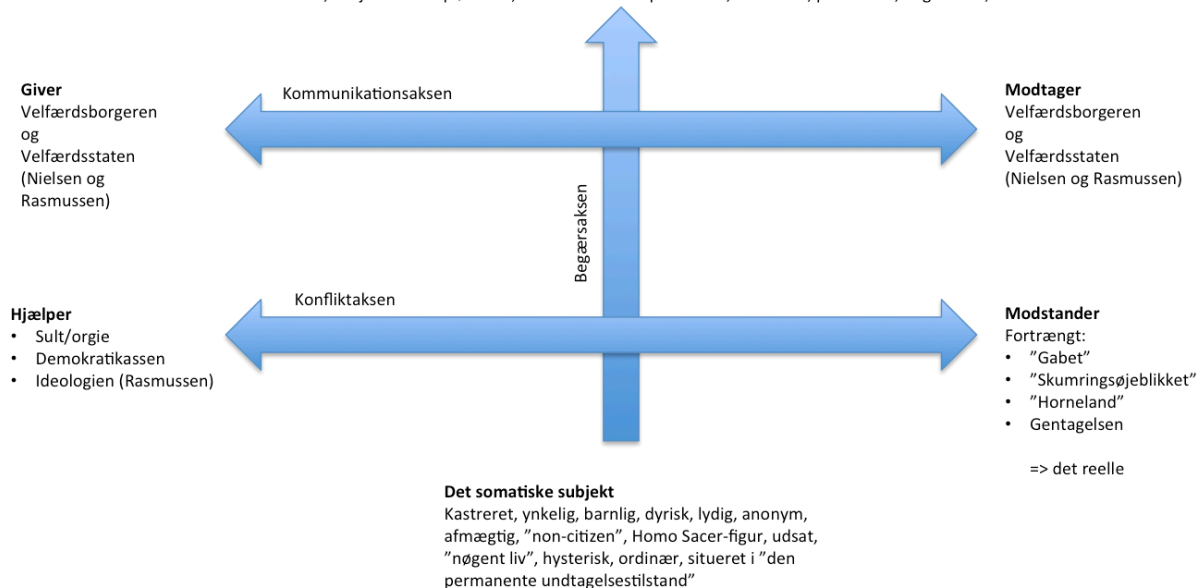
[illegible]

Giver
Velfærdsborgeren
og
Velfærdsstaten
(Nielsen og Rasmussen)

Kommunikationsaksen

Modtager
Velfærdsborgeren
og
Velfærdsstaten
(Nielsen og Rasmussen)

Begærsaksen

Hjælper
• Sult/orgie
• Demokratikassen
• Ideologien (Rasmussen)

Konfliktaksen

Modstander
Fortrængt:
• "Gabet"
• "Skumringsøjeblikket"
• "Horneland"
• Gentagelsen

=> det reelle

Det somatiske subjekt
Kastreret, ynkelig, barnlig, dyrisk, lydig, anonym, afmægtig, "non-citizen", Homo Sacer-figur, udsat, "nøgent liv", hysterisk, ordinær, situeret i "den permanente undtagelsestilstand"